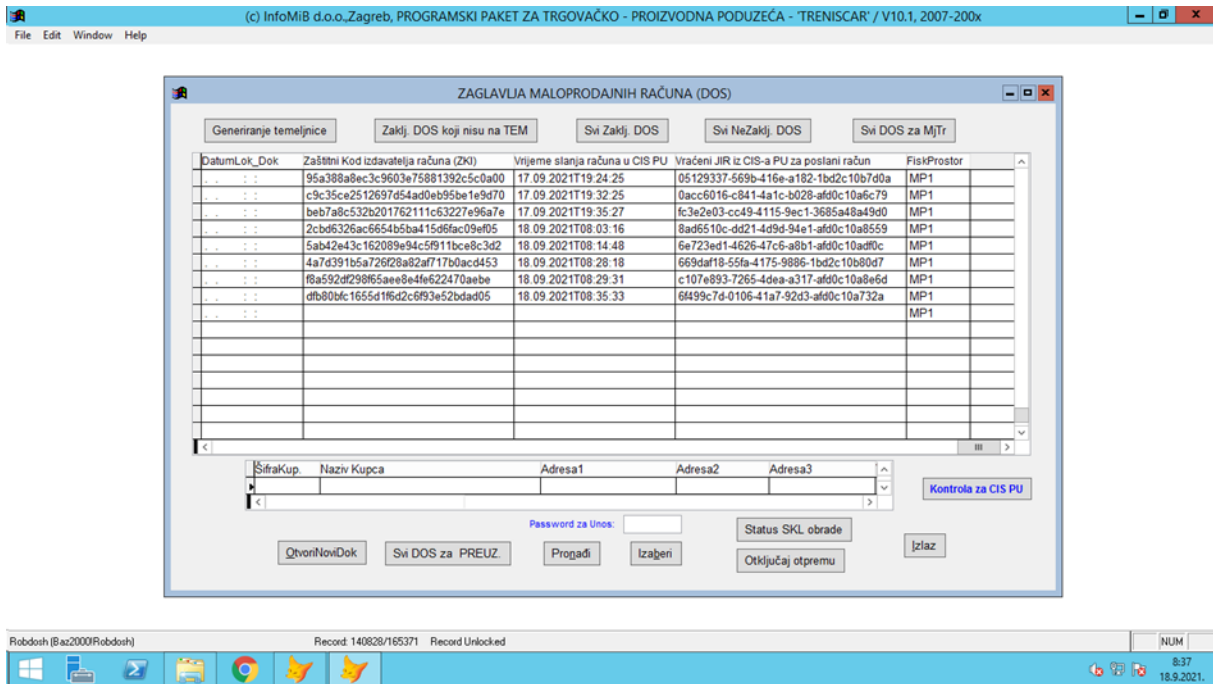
(c) InfoMiB d.o.o.,Zagreb, PROGRAMSKI PAKET ZA TRGOVAČKO - PROIZVODNA PODUZEĆA - 'TRENISCAR' / V10.1, 2007-200x

File Edit Window Help

ZAGLAVLJA MALOPRODAJNIH RAČUNA (DOS)

Generiranje temeljnice | Zaklj. DOS koji nisu na TEM | Svi Zaklj. DOS | Svi NeZaklj. DOS | Svi DOS za MjTr

| DatumLok_Dok | Zaštitni Kod izdavatelja računa (ZKI) | Vrijeme slanja računa u CIS PU | Vraćeni JIR iz CIS-a PU za poslani račun | FiskProstor |
|---|---|---|---|---|
| . . : : | 95a388a8ec3c9603e75881392c5c0a00 | 17.09.2021T19:24:25 | 05129337-569b-416e-a182-1bd2c10b7d0a | MP1 |
| . . : : | c9c35ce2512697d54ad0eb95be1e9d70 | 17.09.2021T19:32:25 | 0acc6016-c841-4a1c-b028-afd0c10a6c79 | MP1 |
| . . : : | beb7a8c532b20176211c63227e96a7e | 17.09.2021T19:35:27 | fc3e2e03-cc49-4115-9ec1-3685a48a49d0 | MP1 |
| . . : : | 2cbd6326ac6654b5ba415d6fac09ef05 | 18.09.2021T08:03:16 | 8ad6510c-dd21-4d9d-94e1-afd0c10a8559 | MP1 |
| . . : : | 5ab42e43c162089e94c5f911bce8c3d2 | 18.09.2021T08:14:48 | 6e723ed1-4626-47c6-a8b1-afd0c10adf0c | MP1 |
| . . : : | 4a7d391b5a726f28a82af717b0acd453 | 18.09.2021T08:28:18 | 669daf18-55fa-4175-9886-1bd2c10b80d7 | MP1 |
| . . : : | f8a592df298f65aee8e4fe622470aebe | 18.09.2021T08:29:31 | c107e893-7265-4dea-a317-afd0c10a8e6d | MP1 |
| . . : : | dfb80bfc1655d1f6d2c6f93e52bdad05 | 18.09.2021T08:35:33 | 6f499c7d-0106-41a7-92d3-afd0c10a732a | MP1 |
| . . : : | | | | MP1 |

| ŠifraKup. | Naziv Kupca | Adresa1 | Adresa2 | Adresa3 |
|---|---|---|---|---|
| | | | | |

Kontrola za CIS PU

Password za Unos:

Status SKL obrade

OtvoriNoviDok | Svi DOS za PREUZ. | Pronađi | Izaberi | Otključaj otpremu | Izlaz

Robdosh (Baz2000!Robdosh) Record: 140828/165371 Record Unlocked NUM

8:37
18.9.2021.